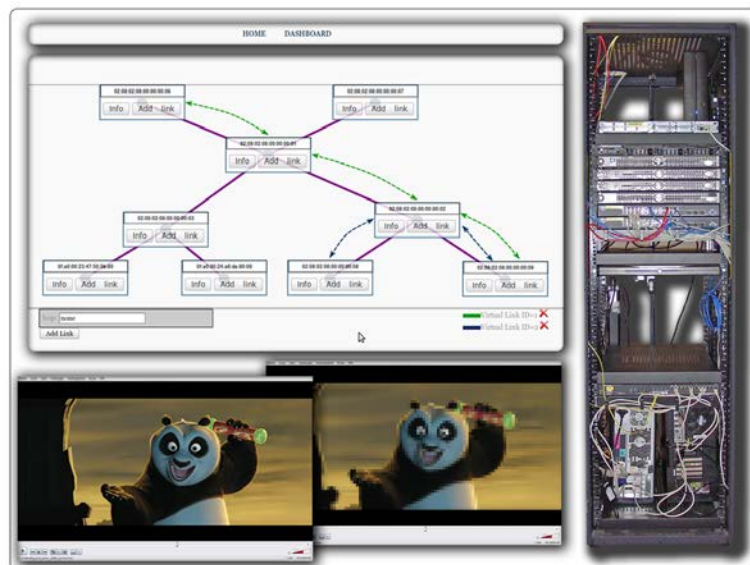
HOME DASHBOARD

02:00:02:08:00:00:00:06
Info Add link

02:00:02:08:00:00:00:07
Info Add link

02:00:02:08:00:00:00:01
Info Add link

02:00:02:08:00:00:00:03
Info Add link

02:00:02:08:00:00:00:02
Info Add link

01:a0:00:23:47:30:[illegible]
Info Add link

01:a0:00:24:a0:de:00:00
Info Add link

02:00:02:08:00:00:00:08
Info Add link

02:00:02:08:00:00:00:09
Info Add link

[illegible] none
Add Link

Virtual Link ID=1
Virtual Link ID=2